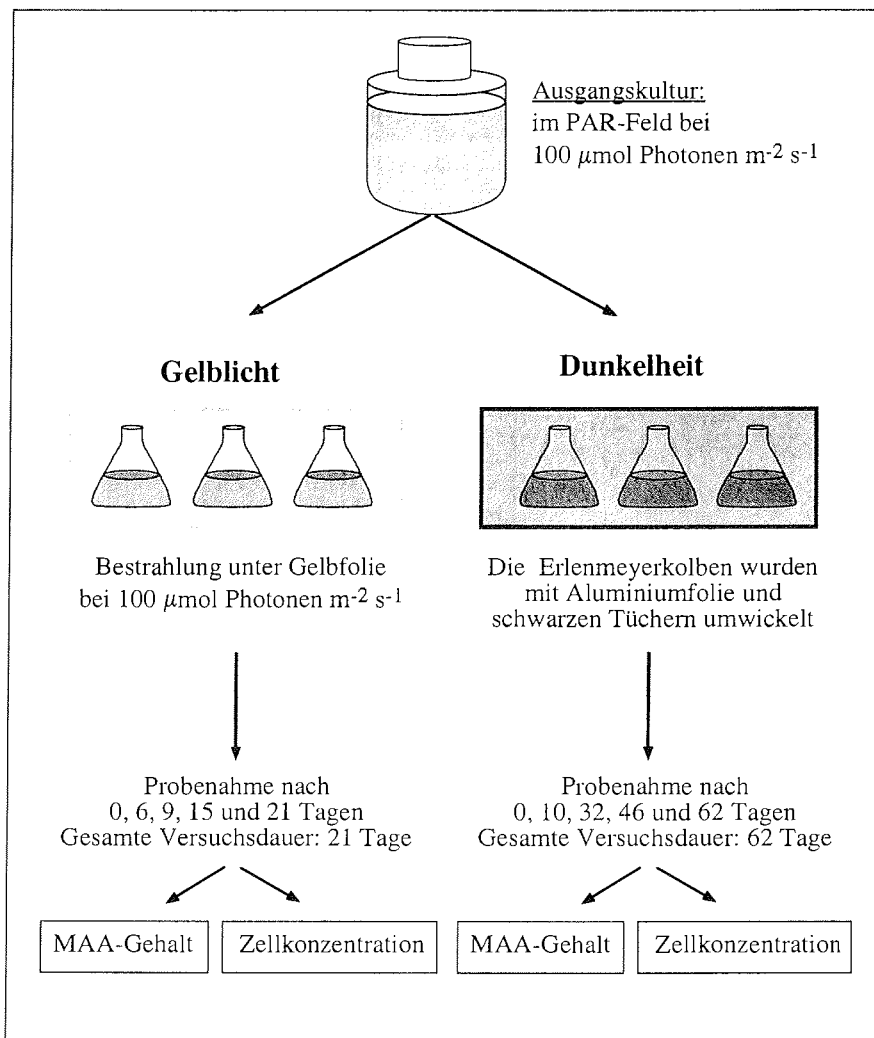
Ausgangskultur:
im PAR-Feld bei
100 $\mu$mol Photonen m$^{-2}$ s$^{-1}$

**Gelblicht**

**Dunkelheit**

Bestrahlung unter Gelbfolie bei 100 $\mu$mol Photonen m$^{-2}$ s$^{-1}$

Die Erlenmeyerkolben wurden mit Aluminiumfolie und schwarzen Tüchern umwickelt

Probenahme nach
0, 6, 9, 15 und 21 Tagen
Gesamte Versuchsdauer: 21 Tage

Probenahme nach
0, 10, 32, 46 und 62 Tagen
Gesamte Versuchsdauer: 62 Tage

MAA-Gehalt

Zellkonzentration

MAA-Gehalt

Zellkonzentration